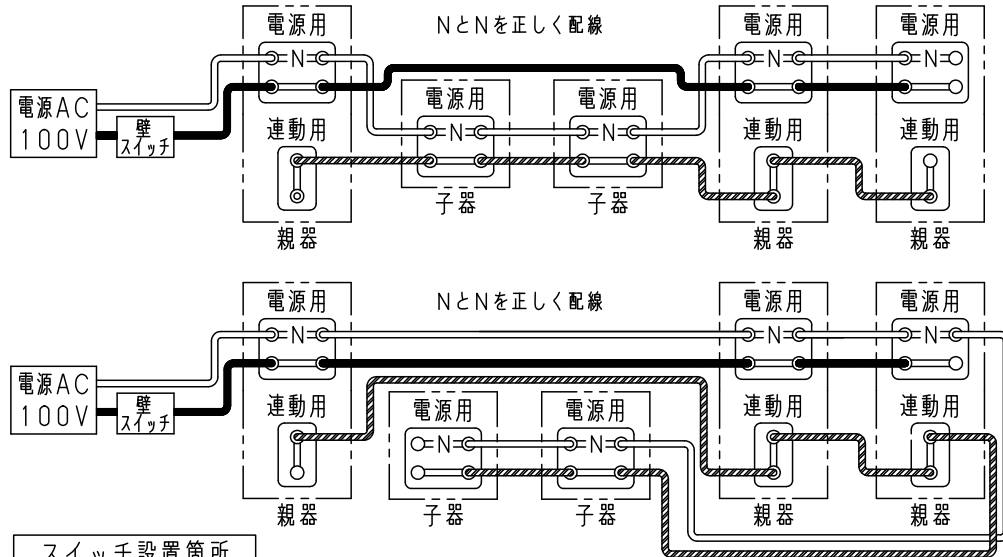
電源用

NとNを正しく配線

電源用

電源用

N

N

N

電源AC 100V

壁スイッチ

電源用

電源用

N

N

連動用

連動用

連動用

子器

子器

親器

親器

親器

電源用

NとNを正しく配線

電源用

電源用

N

N

N

電源AC 100V

壁スイッチ

連動用

電源用

電源用

連動用

連動用

N

N

親器

子器

子器

親器

親器

スイッチ設置箇所